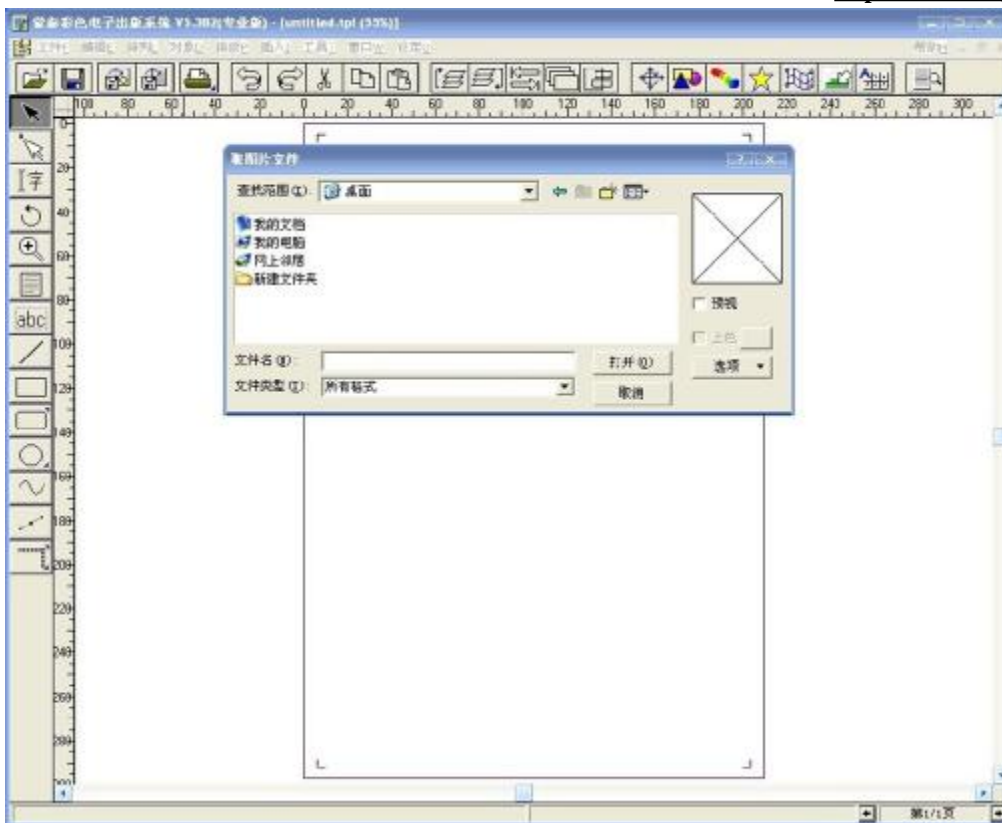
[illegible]彩色电子出版系统 V3.30?(专业版) - [untitled.tpl (55%)]

文件 编辑 排列 对象 排版 插入 工具 窗口 帮助

108 80 60 40 20 0 20 40 60 80 100 120 140 160 180 200 220 240 260 280 300

字

abc

20 40 60 80 100 120 140 160 180 200 220 240 260 280

取图片文件

查找范围(I): 桌面

我的文档
我的电脑
网上邻居
新建文件夹

预视

上色

文件名(N):

打开(O)

选项

文件类型(T): 所有格式

取消

第1/1页